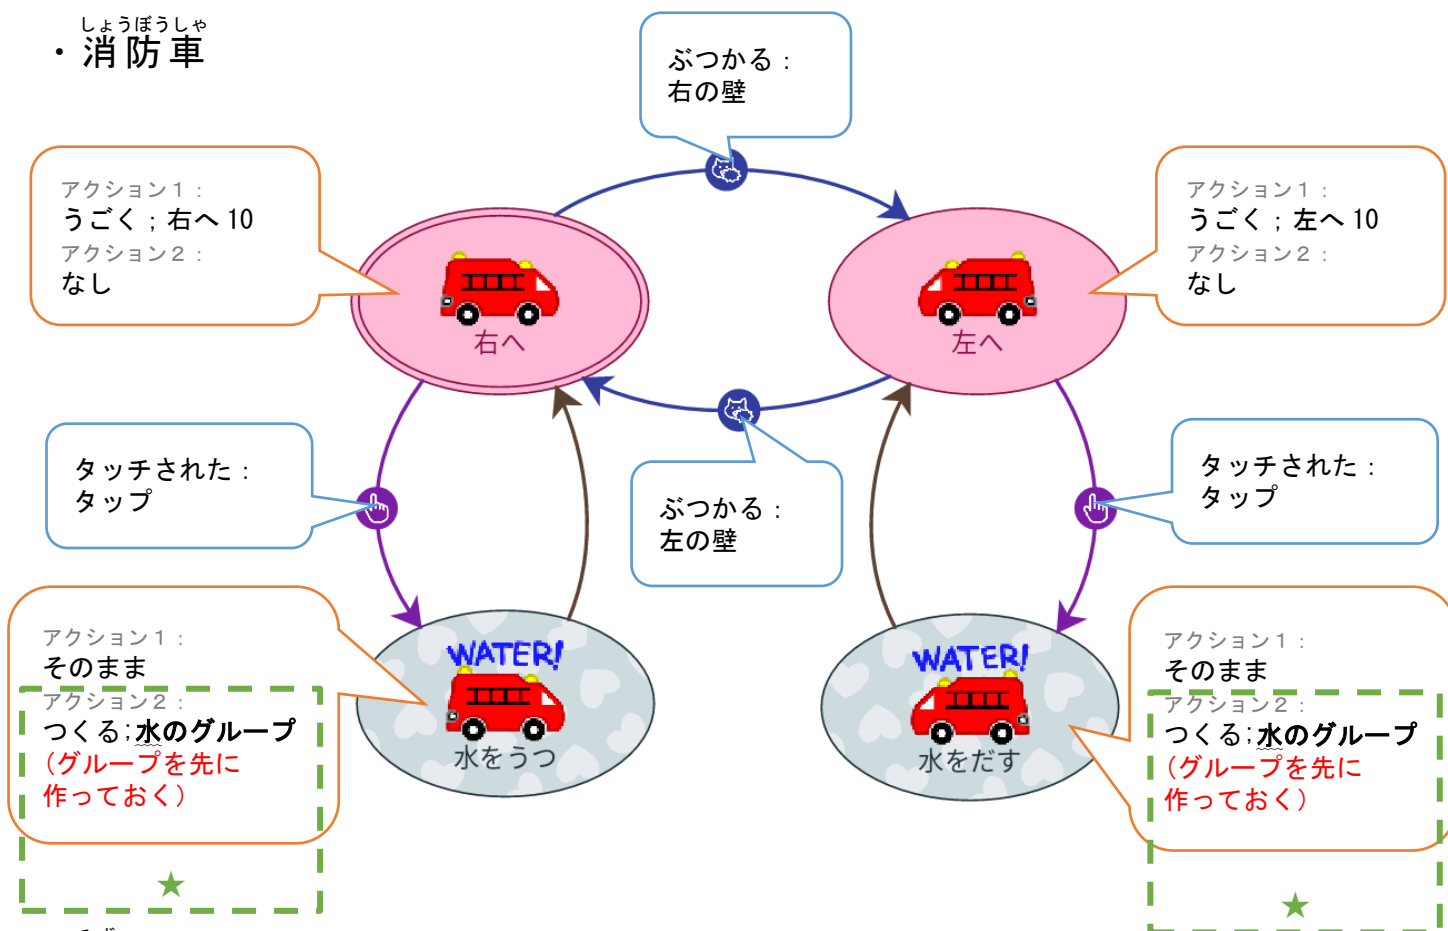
・消防車（しょうぼうしゃ）

ぶつかる：
右の壁

アクション１：
うごく；右へ 10
アクション２：
なし

右へ

アクション１：
うごく；左へ 10
アクション２：
なし

左へ

タッチされた：
タップ

ぶつかる：
左の壁

タッチされた：
タップ

アクション１：
そのまま
アクション２：
つくる；水のグループ
（グループを先に
作っておく）

★

WATER!
水をうつ

WATER!
水をだす

アクション１：
そのまま
アクション２：
つくる；水のグループ
（グループを先に
作っておく）

★